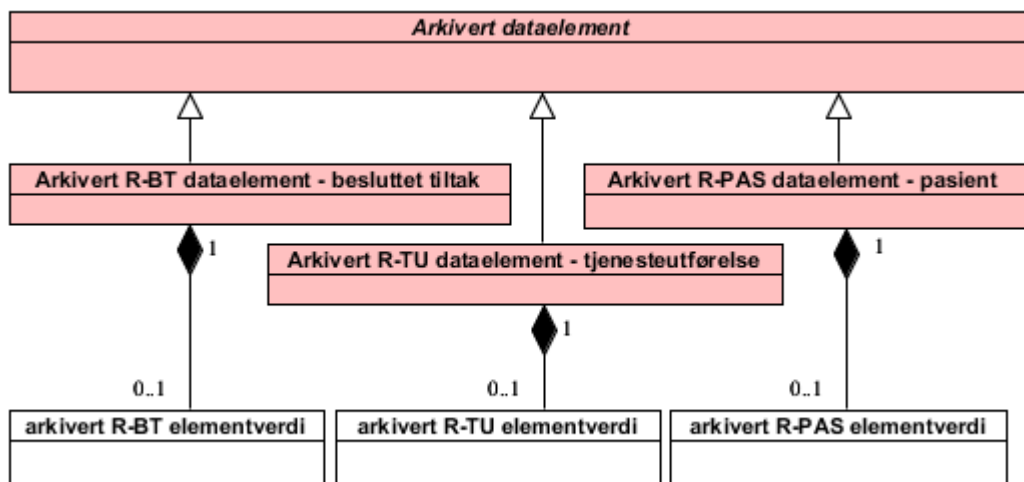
Arkivert dataelement

Arkivert R-BT dataelement - besluttet tiltak

Arkivert R-PAS dataelement - pasient

Arkivert R-TU dataelement - tjenesteutførelse

1

1

1

0..1

0..1

0..1

arkivert R-BT elementverdi

arkivert R-TU elementverdi

arkivert R-PAS elementverdi